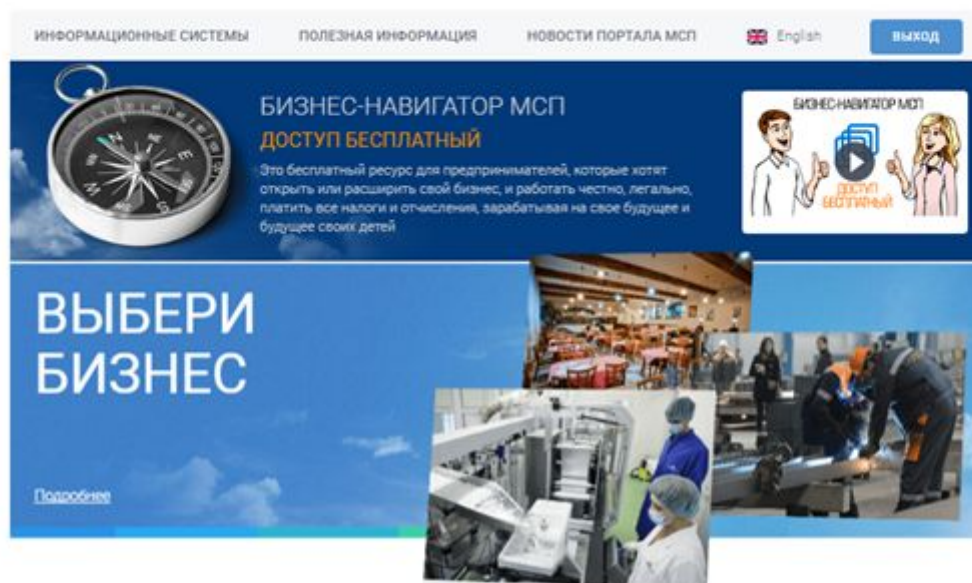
ИНФОРМАЦИОННЫЕ СИСТЕМЫ ПОЛЕЗНАЯ ИНФОРМАЦИЯ НОВОСТИ ПОРТАЛА МСП English ВЫХОД

N E S W

БИЗНЕС-НАВИГАТОР МСП
ДОСТУП БЕСПЛАТНЫЙ
Это бесплатный ресурс для предпринимателей, которые хотят открыть или расширить свой бизнес, и работать честно, легально, платить все налоги и отчисления, зарабатывая на свое будущее и будущее своих детей

БИЗНЕС-НАВИГАТОР МСП
ДОСТУП БЕСПЛАТНЫЙ

ВЫБЕРИ БИЗНЕС

Подробнее